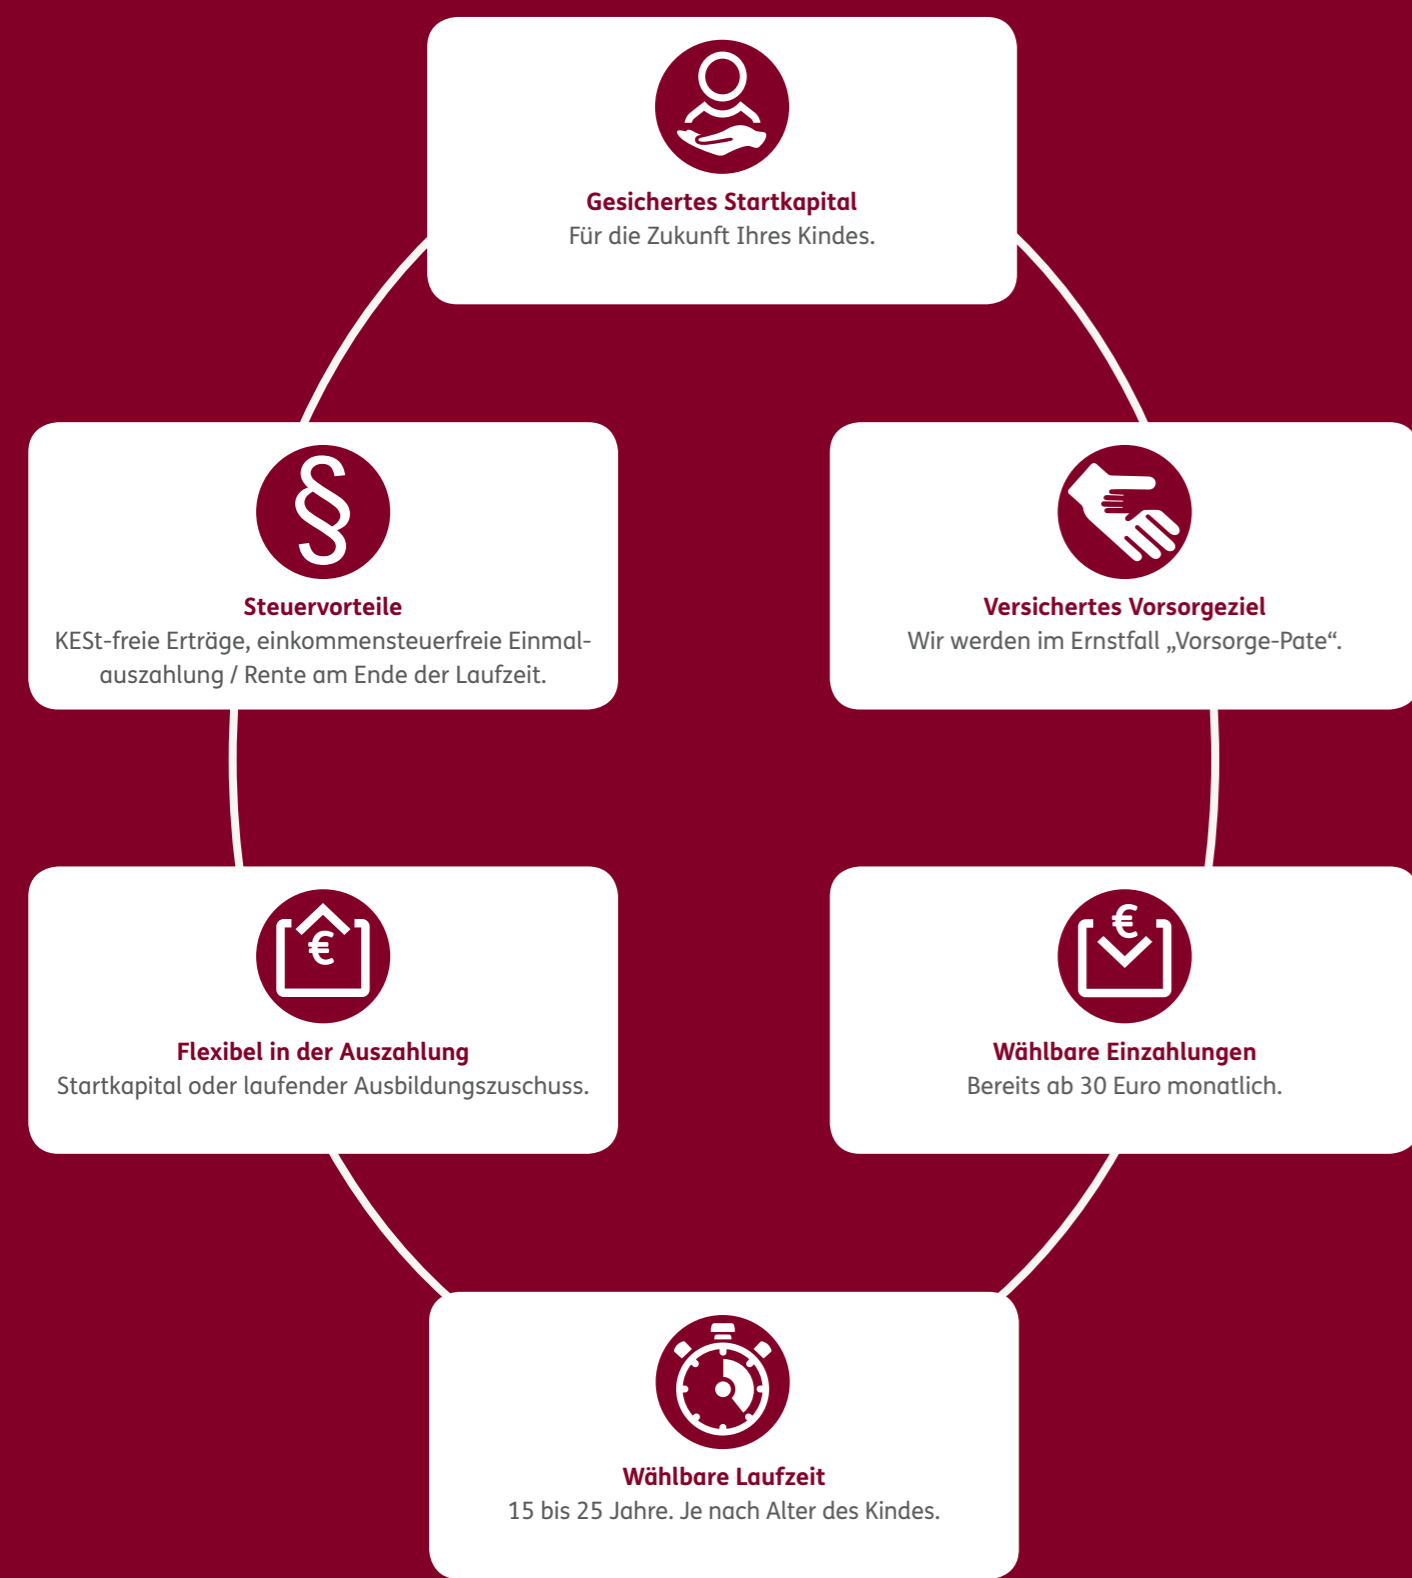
Gesichertes Startkapital
Für die Zukunft Ihres Kindes.

§

Steuervorteile
KESt-freie Erträge, einkommensteuerfreie Einmalauszahlung / Rente am Ende der Laufzeit.

Versichertes Vorsorgeziel
Wir werden im Ernstfall „Vorsorge-Pate“.

€

Flexibel in der Auszahlung
Startkapital oder laufender Ausbildungszuschuss.

€

Wählbare Einzahlungen
Bereits ab 30 Euro monatlich.

Wählbare Laufzeit
15 bis 25 Jahre. Je nach Alter des Kindes.